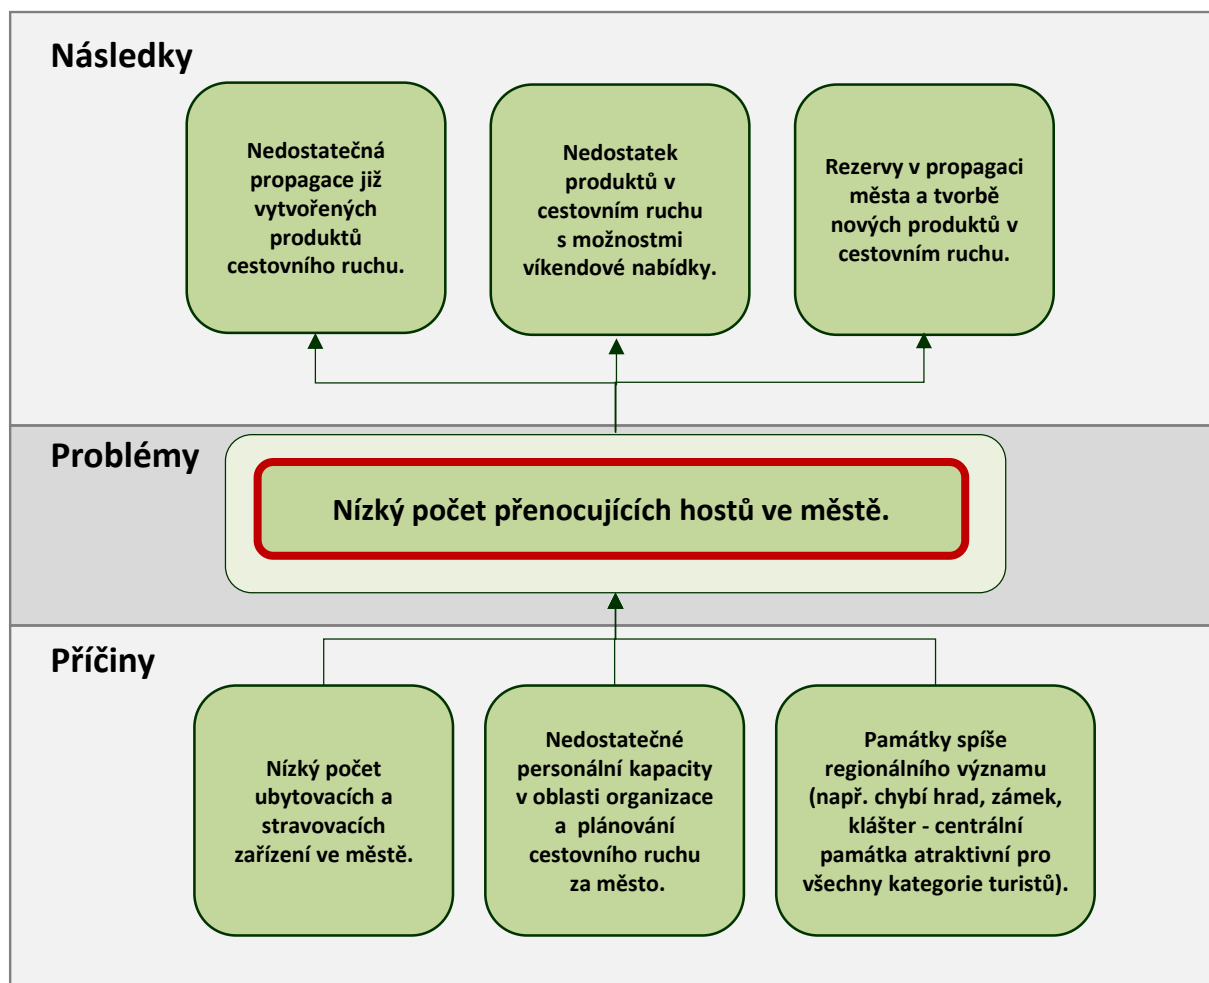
Následky

Nedostatečná propagace již vytvořených produktů cestovního ruchu.

Nedostatek produktů v cestovním ruchu s možnostmi víkendové nabídky.

Rezervy v propagaci města a tvorbě nových produktů v cestovním ruchu.

Problémy

Nízký počet přenocujících hostů ve městě.

Příčiny

Nízký počet ubytovacích a stravovacích zařízení ve městě.

Nedostatečné personální kapacity v oblasti organizace a plánování cestovního ruchu za město.

Památky spíše regionálního významu (např. chybí hrad, zámek, klášter - centrální památka atraktivní pro všechny kategorie turistů).